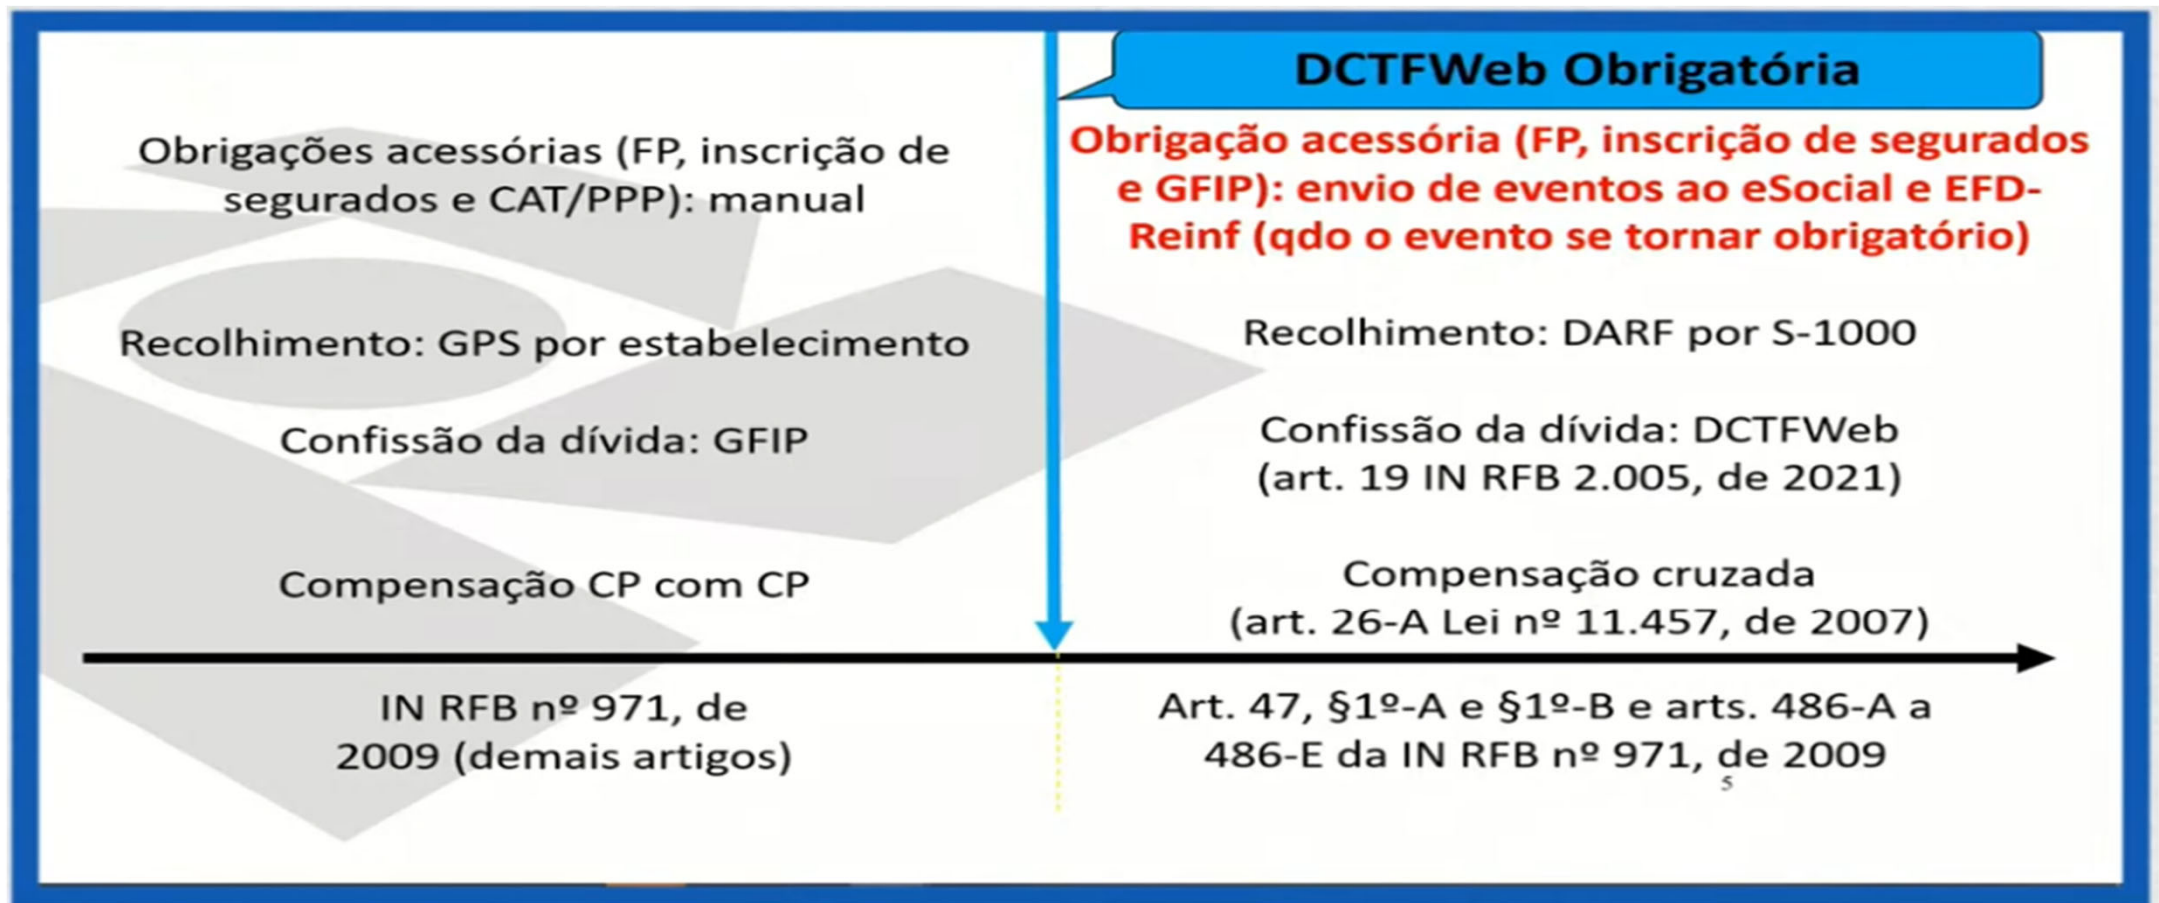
DCTFWeb Obrigatória

Obrigações acessórias (FP, inscrição de segurados e CAT/PPP): manual

Recolhimento: GPS por estabelecimento

Confissão da dívida: GFIP

Compensação CP com CP

IN RFB nº 971, de 2009 (demais artigos)

Obrigação acessória (FP, inscrição de segurados e GFIP): envio de eventos ao eSocial e EFD-Reinf (qdo o evento se tornar obrigatório)

Recolhimento: DARF por S-1000

Confissão da dívida: DCTFWeb (art. 19 IN RFB 2.005, de 2021)

Compensação cruzada (art. 26-A Lei nº 11.457, de 2007)

Art. 47, §1º-A e §1º-B e arts. 486-A a 486-E da IN RFB nº 971, de 2009

5